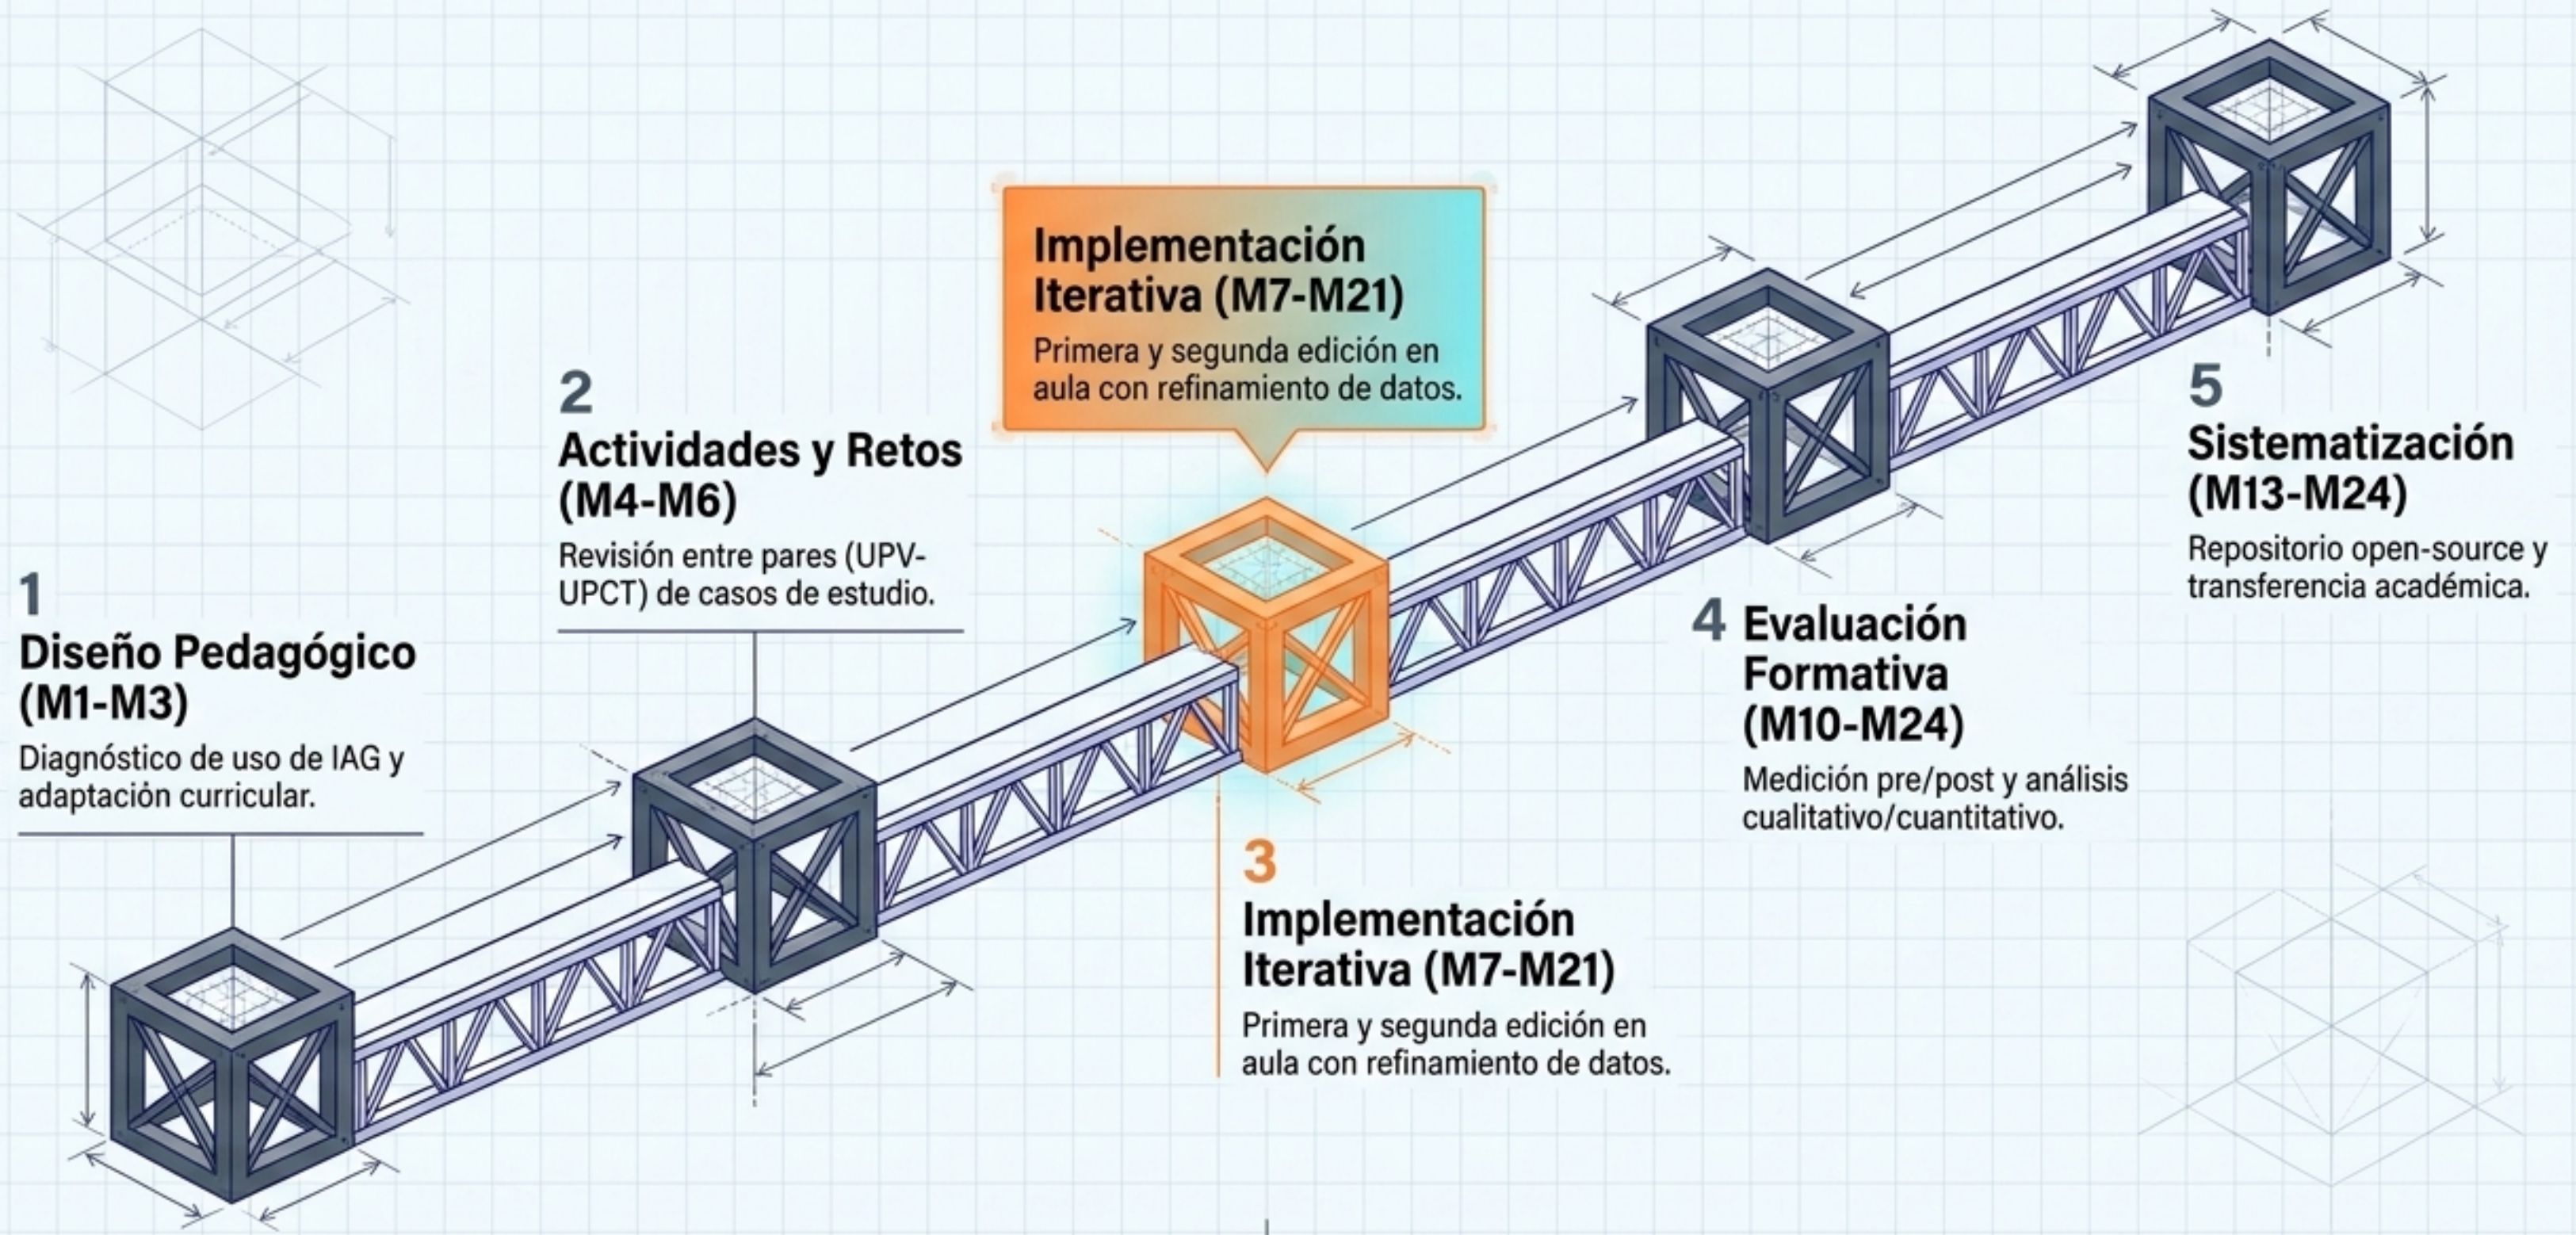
Implementación Iterativa (M7-M21)

Primera y segunda edición en aula con refinamiento de datos.

2
Actividades y Retos (M4-M6)

Revisión entre pares (UPV-UPCT) de casos de estudio.

1
Diseño Pedagógico (M1-M3)

Diagnóstico de uso de IAG y adaptación curricular.

3
Implementación Iterativa (M7-M21)

Primera y segunda edición en aula con refinamiento de datos.

4 Evaluación Formativa (M10-M24)

Medición pre/post y análisis cualitativo/cuantitativo.

5
Sistematización (M13-M24)

Repositorio open-source y transferencia académica.